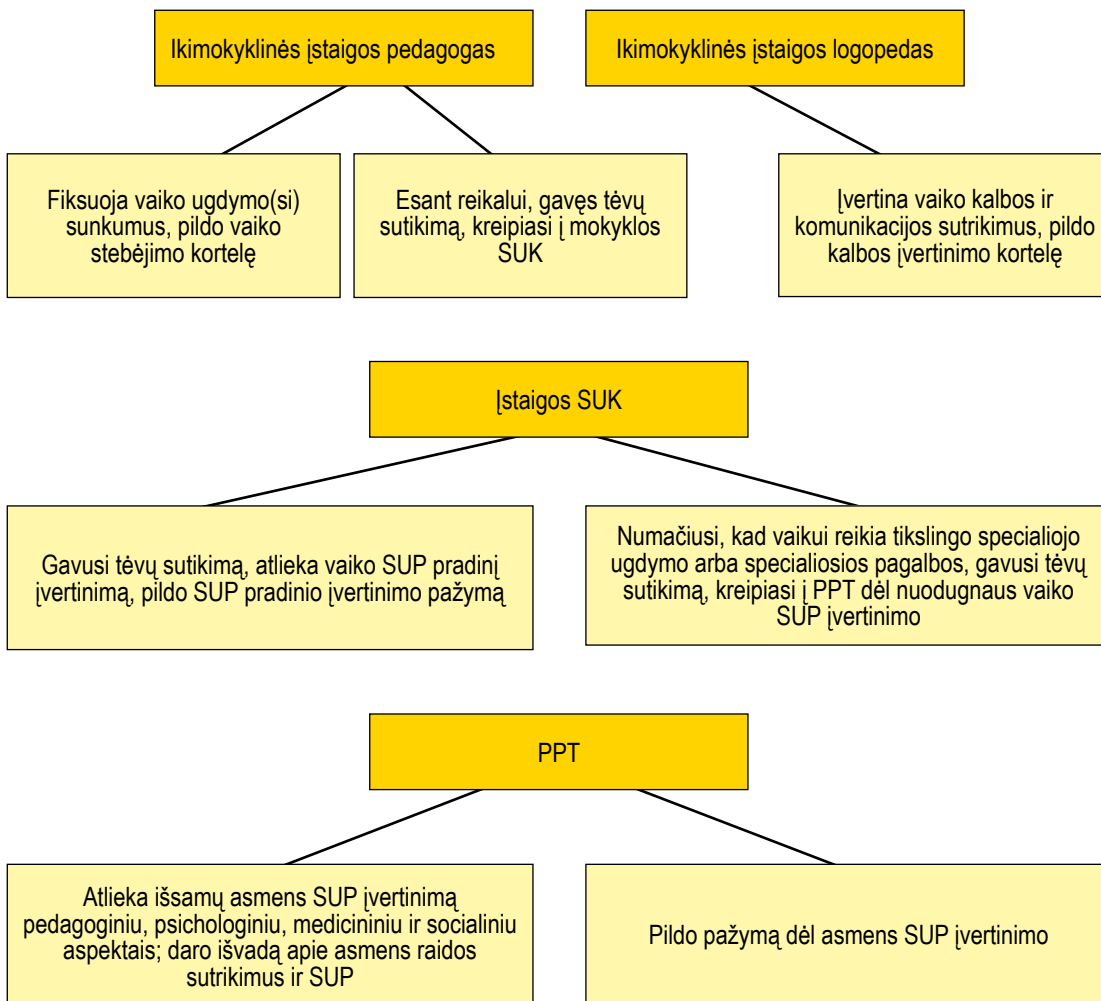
Ikimokyklinės įstaigos pedagogas

Ikimokyklinės įstaigos logopedas

Fiksuoja vaiko ugdymo(si) sunkumus, pildo vaiko stebėjimo kortelę

Esant reikalui, gavęs tėvų sutikimą, kreipiasi į mokyklos SUK

Įvertina vaiko kalbos ir komunikacijos sutrikimus, pildo kalbos įvertinimo kortelę

Įstaigos SUK

Gavusi tėvų sutikimą, atlieka vaiko SUP pradinį įvertinimą, pildo SUP pradinio įvertinimo pažymą

Numačiusi, kad vaikui reikia tikslingo specialiojo ugdymo arba specialiosios pagalbos, gavusi tėvų sutikimą, kreipiasi į PPT dėl nuodugnaus vaiko SUP įvertinimo

PPT

Atlieka išsamų asmens SUP įvertinimą pedagoginiu, psichologiniu, medicininiu ir socialiniu aspektais; daro išvadą apie asmens raidos sutrikimus ir SUP

Pildo pažymą dėl asmens SUP įvertinimo